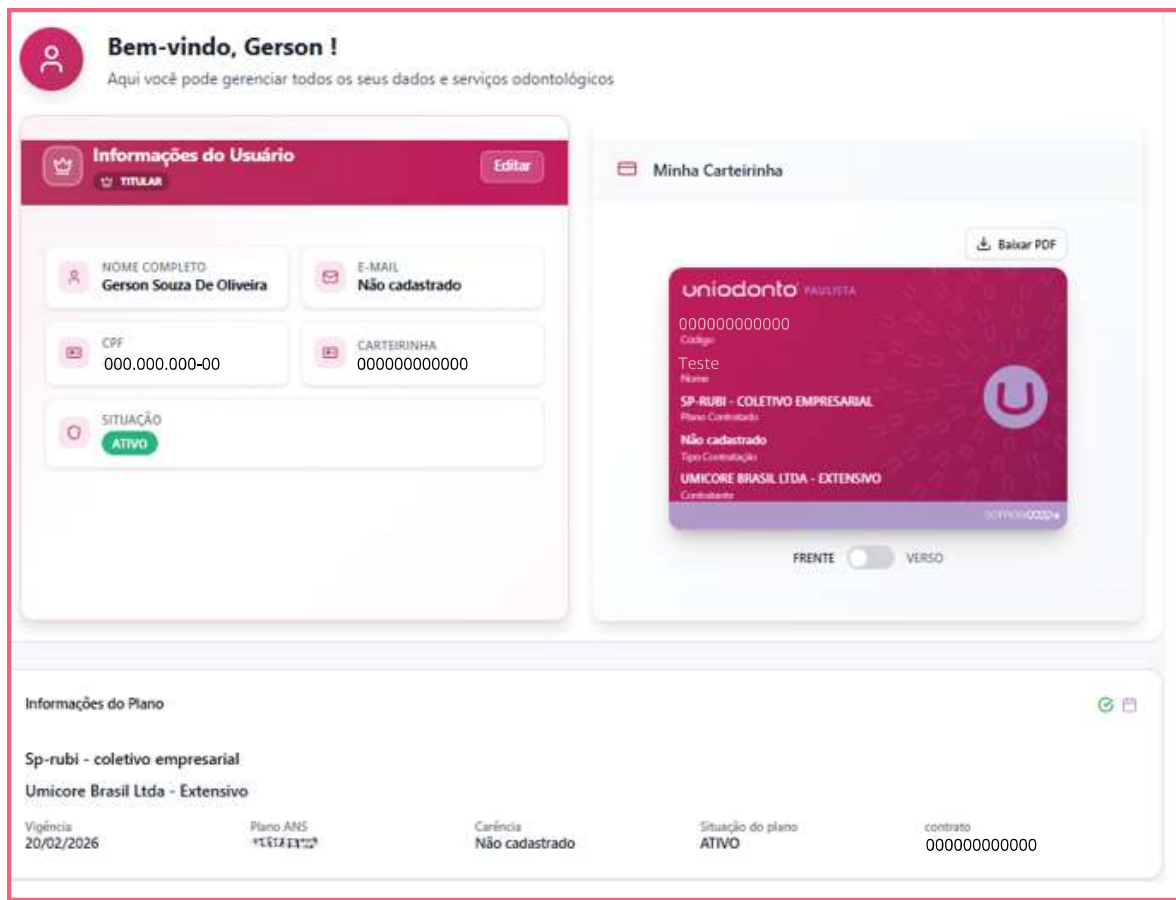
Bem-vindo, Gerson !
Aqui você pode gerenciar todos os seus dados e serviços odontológicos

Informações do Usuário
TITULAR
Editar

NOME COMPLETO
Gerson Souza De Oliveira

E-MAIL
Não cadastrado

CPF
000.000.000-00

CARTEIRINHA
000000000000

SITUAÇÃO
ATIVO

Minha Carteirinha

Baixar PDF

uniodonto PAULISTA
000000000000
Código
Teste
Nome
SP-RUBI - COLETIVO EMPRESARIAL
Plano Contratado
Não cadastrado
Tipo Contratação
UMICORE BRASIL LTDA - EXTENSIVO
Contratante

FRENTE VERSO

Informações do Plano

Sp-rubi - coletivo empresarial
Umicore Brasil Ltda - Extensivo

Vigência
20/02/2026

Plano ANS
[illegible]

Carência
Não cadastrado

Situação do plano
ATIVO

contrato
000000000000